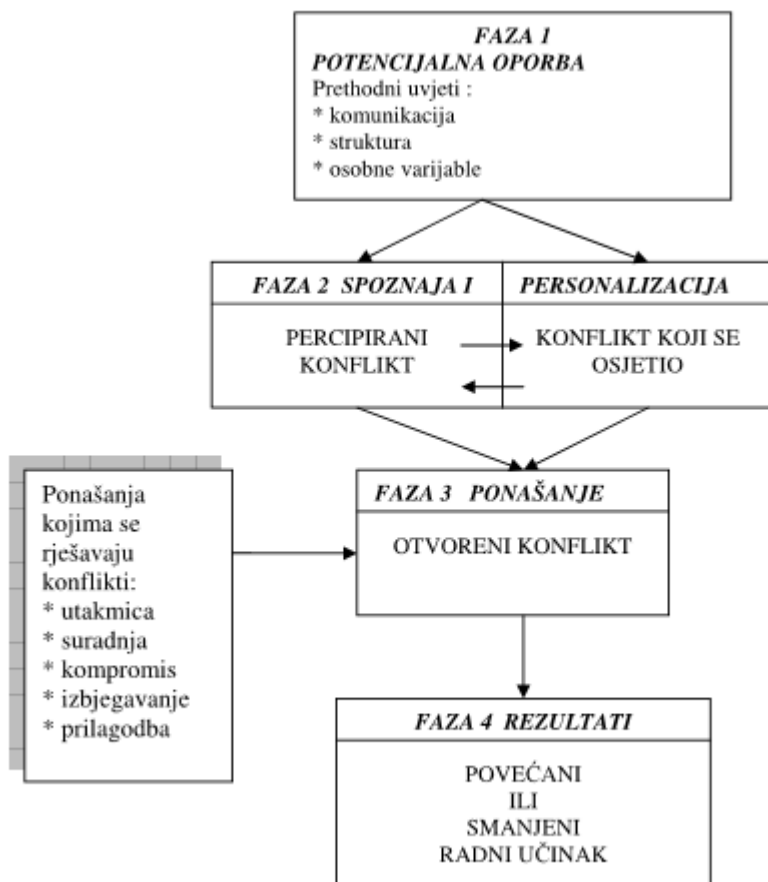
FAZA 1
POTENCIJALNA OPORBA
Prethodni uvjeti :
* komunikacija
* struktura
* osobne varijable

FAZA 2 SPOZNAJA I

PERSONALIZACIJA

PERCIPIRANI KONFLIKT

KONFLIKT KOJI SE OSJETIO

Ponašanja kojima se rješavaju konflikti:
* utakmica
* suradnja
* kompromis
* izbjegavanje
* prilagodba

FAZA 3 PONAŠANJE

OTVORENI KONFLIKT

FAZA 4 REZULTATI

POVEĆANI
ILI
SMANJENI
RADNI UČINAK